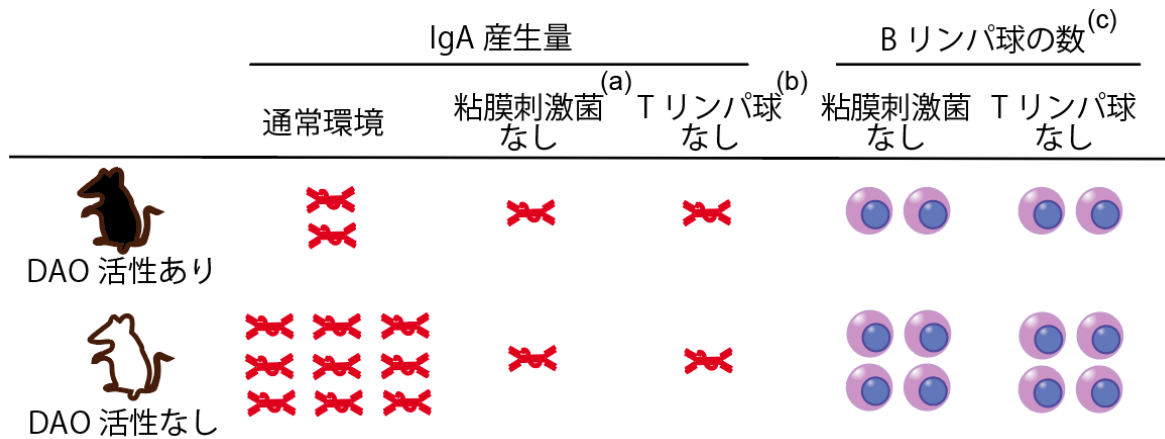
| | IgA 産生量 | | | B リンパ球の数$^{(c)}$ | |
|---|---|---|---|---|---|
| | 通常環境 | 粘膜刺激菌$^{(a)}$なし | T リンパ球$^{(b)}$なし | 粘膜刺激菌なし | T リンパ球なし |
| DAO 活性あり | | | | | |
| DAO 活性なし | | | | | |